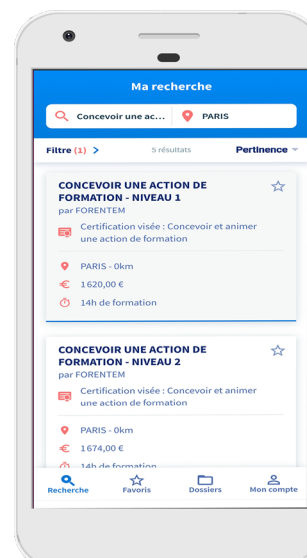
Ma recherche

Concevoir une ac...

PARIS

Filtre (1) >

5 résultats

Pertinence

CONCEVOIR UNE ACTION DE FORMATION - NIVEAU 1

par FORENTEM

Certification visée : Concevoir et animer une action de formation

PARIS - 0km

1620,00 €

14h de formation

CONCEVOIR UNE ACTION DE FORMATION - NIVEAU 2

par FORENTEM

Certification visée : Concevoir et animer une action de formation

PARIS - 0km

1674,00 €

14h de formation

Recherche

Favoris

Dossiers

Mon compte